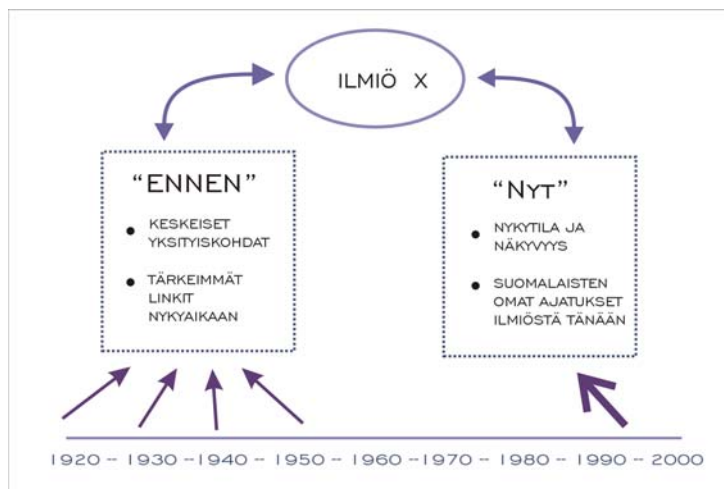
ILMIÖ X

"ENNEN"

- KESKEISET YKSITYISKOHDAT
- TÄRKEIMMÄT LINKIT NYKYAIKAAN

"NYT"

- NYKYTILA JA NÄKYVYYS
- SUOMALAISTEN OMAT AJATUKSET ILMIÖSTÄ TÄNÄÄN

1920 – 1930 – 1940 – 1950 – 1960 – 1970 – 1980 – 1990 – 2000